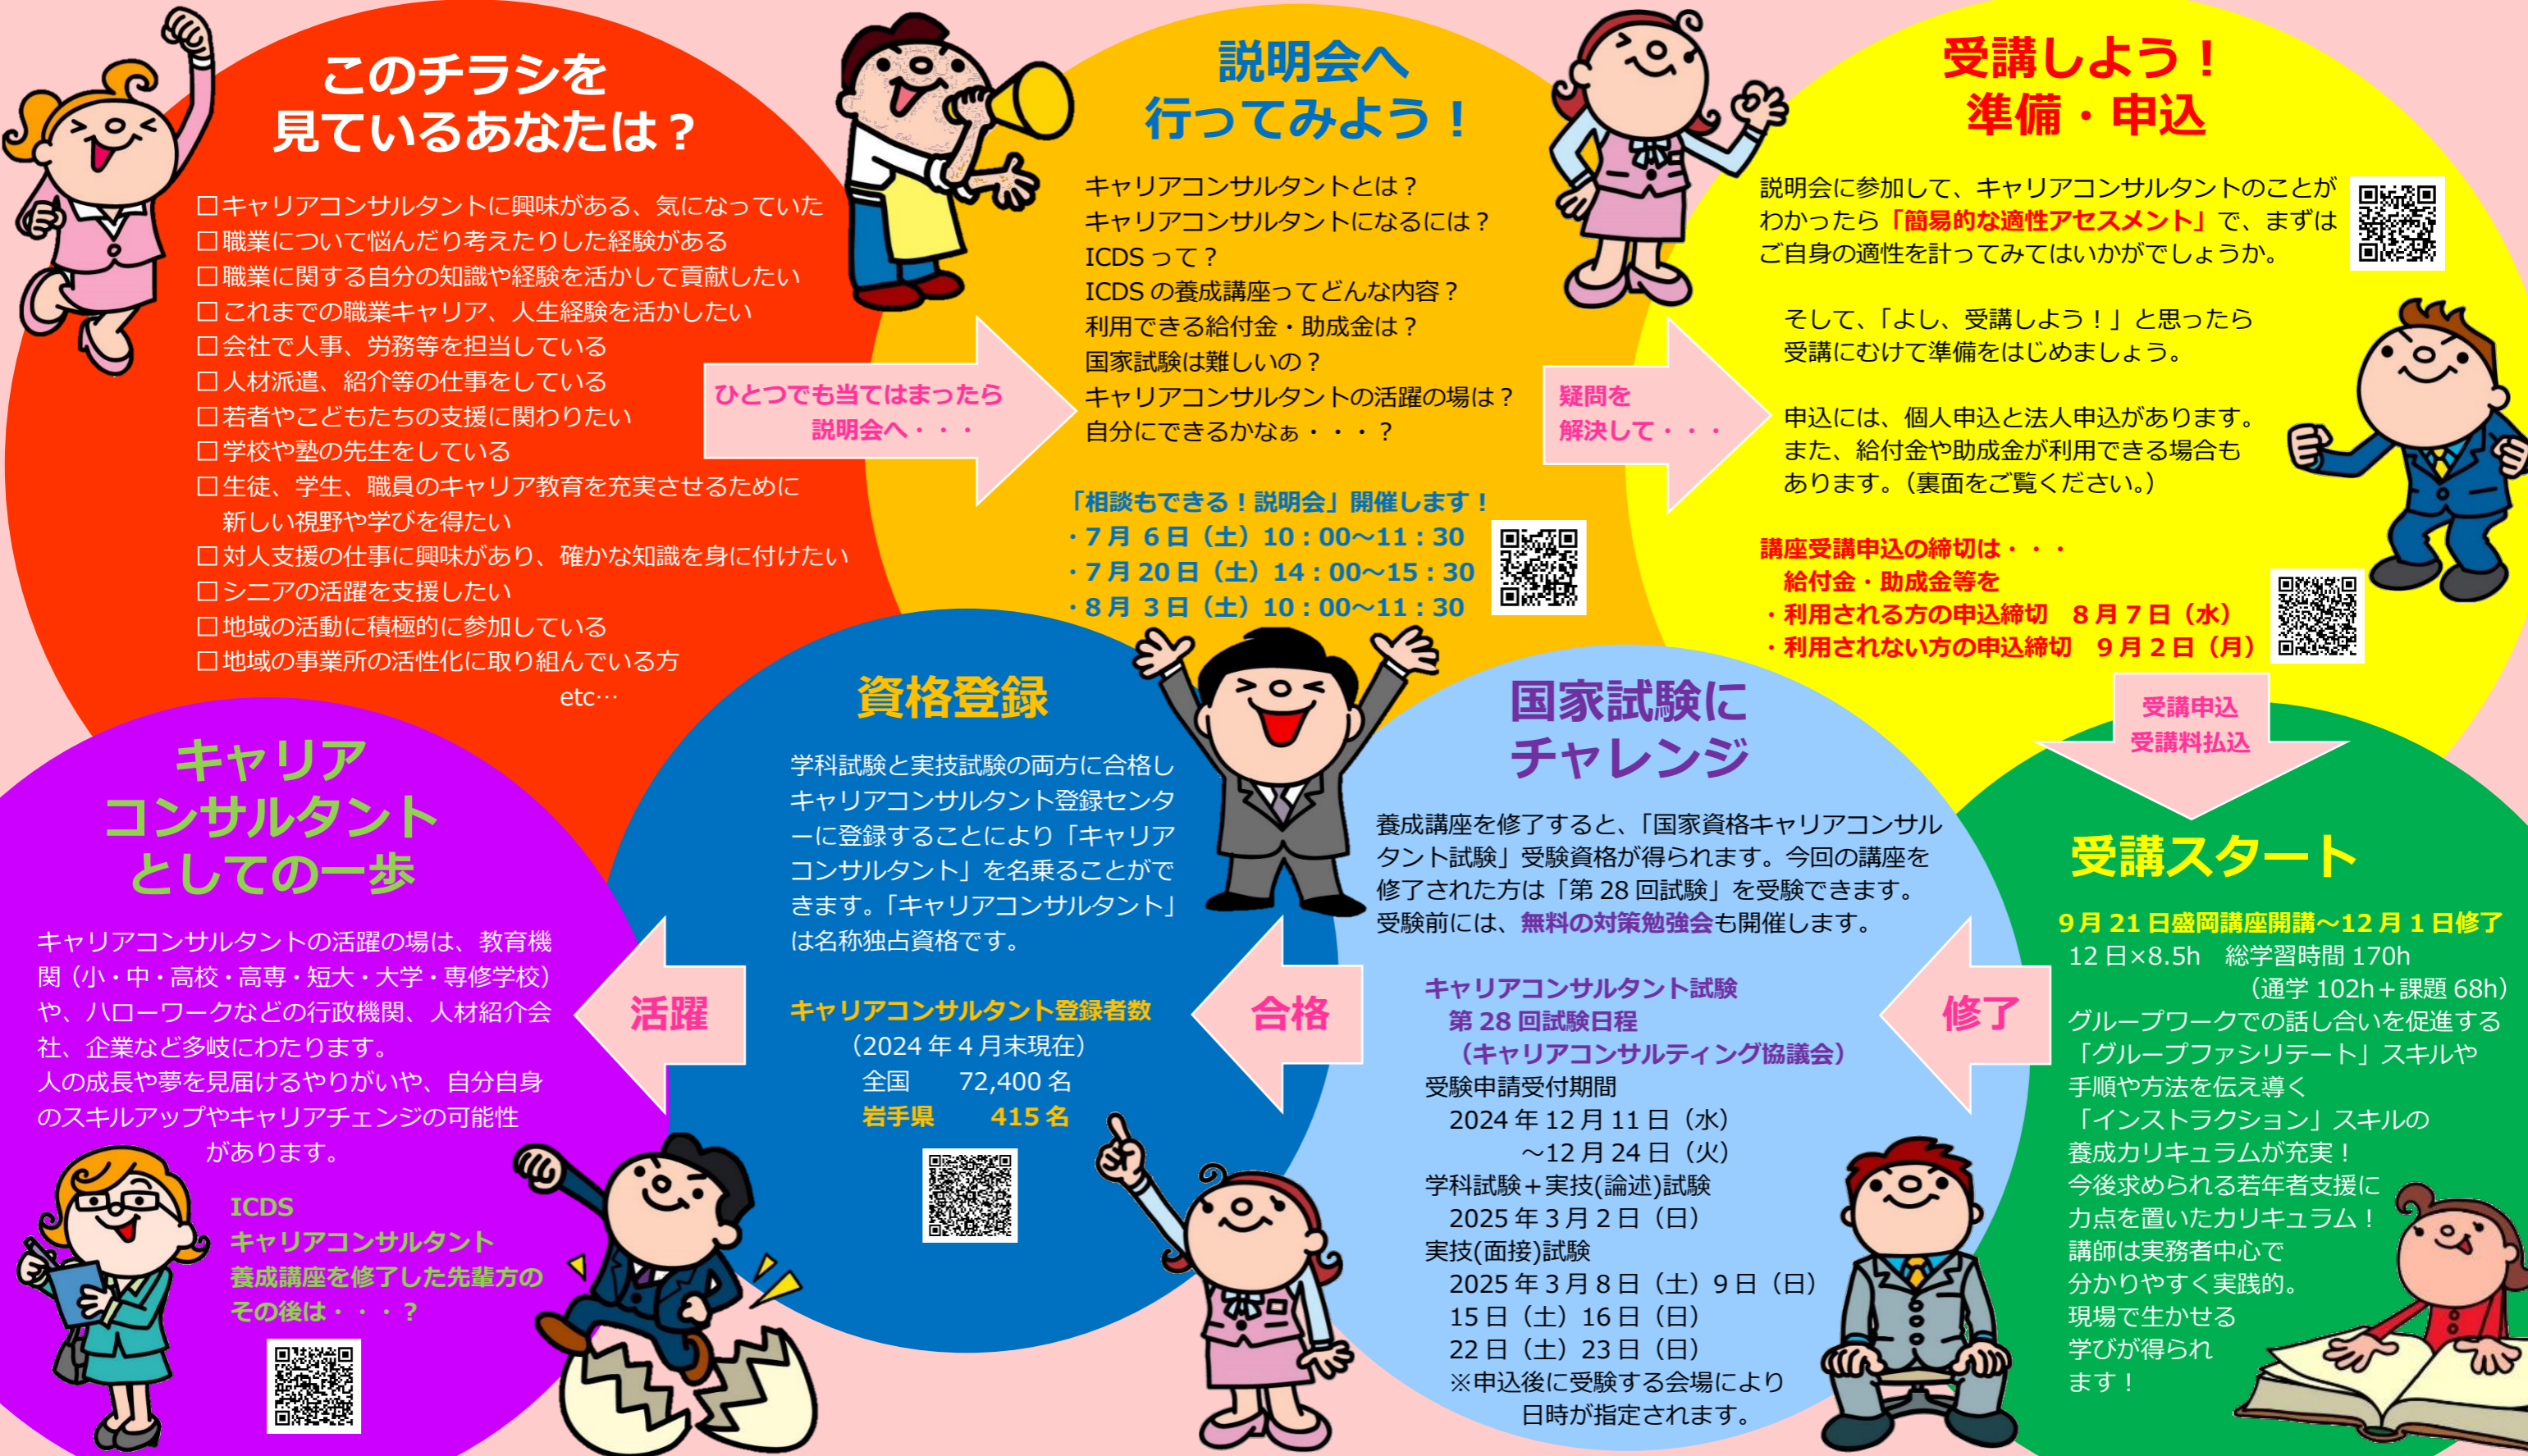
このチラシを
見ているあなたは？

□キャリアコンサルタントに興味がある、気になっていた
□職業について悩んだり考えたりした経験がある
□職業に関する自分の知識や経験を活かして貢献したい
□これまでの職業キャリア、人生経験を活かしたい
□会社で人事、労務等を担当している
□人材派遣、紹介等の仕事をしている
□若者やこどもたちの支援に関わりたい
□学校や塾の先生をしている
□生徒、学生、職員のキャリア教育を充実させるために新しい視野や学びを得たい
□対人支援の仕事に興味があり、確かな知識を身に付けたい
□シニアの活躍を支援したい
□地域の活動に積極的に参加している
□地域の事業所の活性化に取り組んでいる方
etc…

ひとつでも当てはまったら
説明会へ・・・

説明会へ
行ってみよう！

キャリアコンサルタントとは？
キャリアコンサルタントになるには？
ICDS って？
ICDS の養成講座ってどんな内容？
利用できる給付金・助成金は？
国家試験は難しいの？
キャリアコンサルタントの活躍の場は？
自分にできるかなぁ・・・？

「相談もできる！説明会」開催します！
・7 月 6 日（土）10：00～11：30
・7 月 20 日（土）14：00～15：30
・8 月 3 日（土）10：00～11：30

疑問を
解決して・・・

受講しよう！
準備・申込

説明会に参加して、キャリアコンサルタントのことがわかったら「簡易的な適性アセスメント」で、まずはご自身の適性を計ってみてはいかがでしょうか。

そして、「よし、受講しよう！」と思ったら受講にむけて準備をはじめましょう。

申込には、個人申込と法人申込があります。また、給付金や助成金が利用できる場合もあります。（裏面をご覧ください。）

講座受講申込の締切は・・・
給付金・助成金等を
・利用される方の申込締切　8 月 7 日（水）
・利用されない方の申込締切　9 月 2 日（月）

受講申込
受講料払込

受講スタート

9 月 21 日盛岡講座開講～12 月 1 日修了
12 日×8.5h　総学習時間 170h
（通学 102h＋課題 68h）
グループワークでの話し合いを促進する「グループファシリテート」スキルや手順や方法を伝え導く「インストラクション」スキルの養成カリキュラムが充実！
今後求められる若年者支援に力点を置いたカリキュラム！
講師は実務者中心で分かりやすく実践的。
現場で生かせる学びが得られます！

修了

国家試験に
チャレンジ

養成講座を修了すると、「国家資格キャリアコンサルタント試験」受験資格が得られます。今回の講座を修了された方は「第 28 回試験」を受験できます。受験前には、無料の対策勉強会も開催します。

キャリアコンサルタント試験
第 28 回試験日程
（キャリアコンサルティング協議会）
受験申請受付期間
2024 年 12 月 11 日（水）
～12 月 24 日（火）
学科試験＋実技(論述)試験
2025 年 3 月 2 日（日）
実技(面接)試験
2025 年 3 月 8 日（土）9 日（日）
15 日（土）16 日（日）
22 日（土）23 日（日）
※申込後に受験する会場により日時が指定されます。

合格

資格登録

学科試験と実技試験の両方に合格しキャリアコンサルタント登録センターに登録することにより「キャリアコンサルタント」を名乗ることができます。「キャリアコンサルタント」は名称独占資格です。

キャリアコンサルタント登録者数
（2024 年 4 月末現在）
全国　72,400 名
岩手県　415 名

活躍

キャリア
コンサルタント
としての一歩

キャリアコンサルタントの活躍の場は、教育機関（小・中・高校・高専・短大・大学・専修学校）や、ハローワークなどの行政機関、人材紹介会社、企業など多岐にわたります。
人の成長や夢を見届けるやりがいや、自分自身のスキルアップやキャリアチェンジの可能性があります。

ICDS
キャリアコンサルタント
養成講座を修了した先輩方の
その後は・・・？